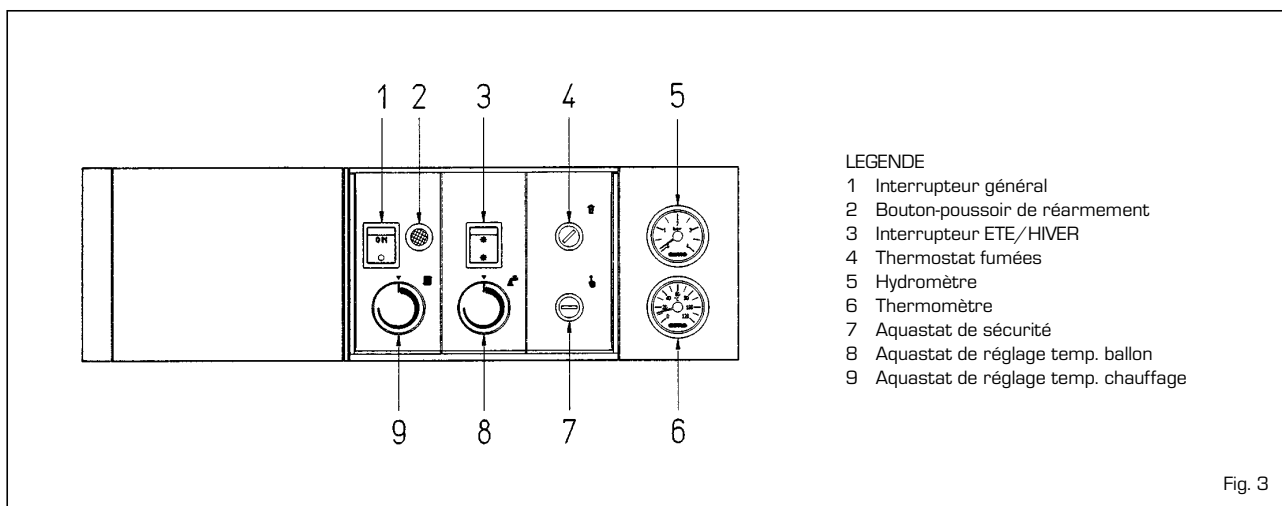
1 2 3 4 5

ON

9 8 7 6

LEGENDE
1 Interrupteur général
2 Bouton-poussoir de réarmement
3 Interrupteur ETE/HIVER
4 Thermostat fumées
5 Hydromètre
6 Thermomètre
7 Aquastat de sécurité
8 Aquastat de réglage temp. ballon
9 Aquastat de réglage temp. chauffage

Fig. 3